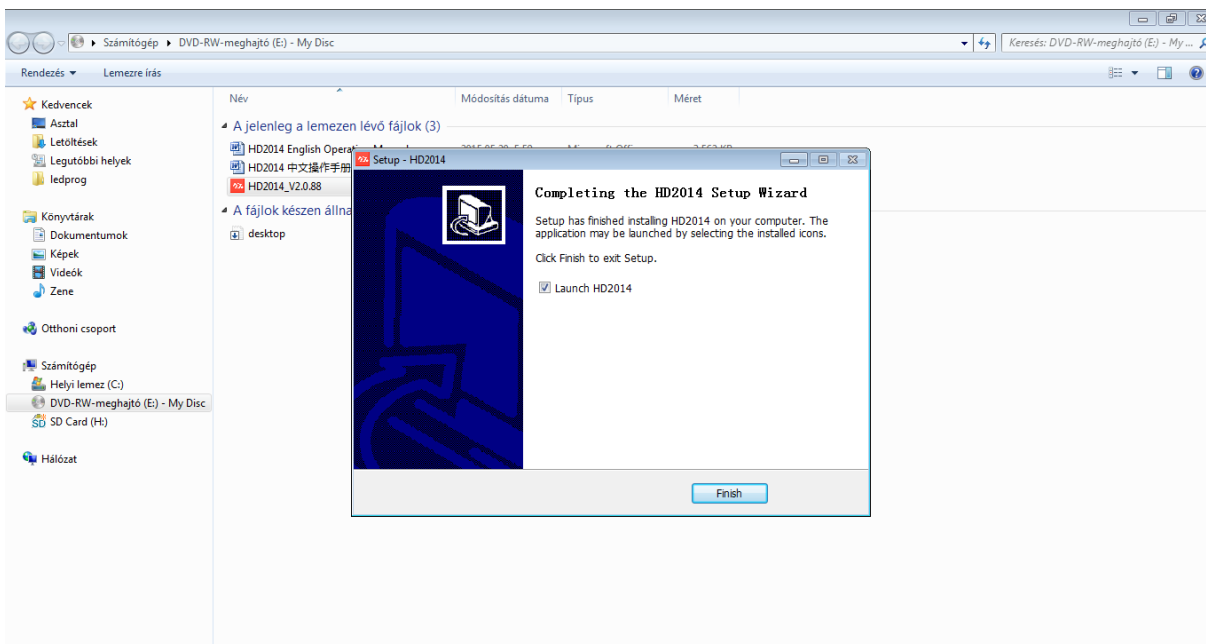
Számítógép ▸ DVD-RW-meghajtó (E:) - My Disc

Keresés: DVD-RW-meghajtó (E:) - My ...

Rendezés ▾ Lemezre írás

Kedvencek
Asztal
Letöltések
Legutóbbi helyek
ledprog

Könyvtárak
Dokumentumok
Képek
Videók
Zene

Otthoni csoport

Számítógép
Helyi lemez (C:)
DVD-RW-meghajtó (E:) - My Disc
SD Card (H:)

Hálózat

Név | Módosítás dátuma | Típus | Méret

A jelenleg a lemezen lévő fájlok (3)
HD2014 English Operati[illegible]
HD2014 中文操作手册
HD2014_V2.0.88

A fájlok készen állna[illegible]
desktop

Setup - HD2014

Completing the HD2014 Setup Wizard

Setup has finished installing HD2014 on your computer. The application may be launched by selecting the installed icons.

Click Finish to exit Setup.

Launch HD2014

Finish